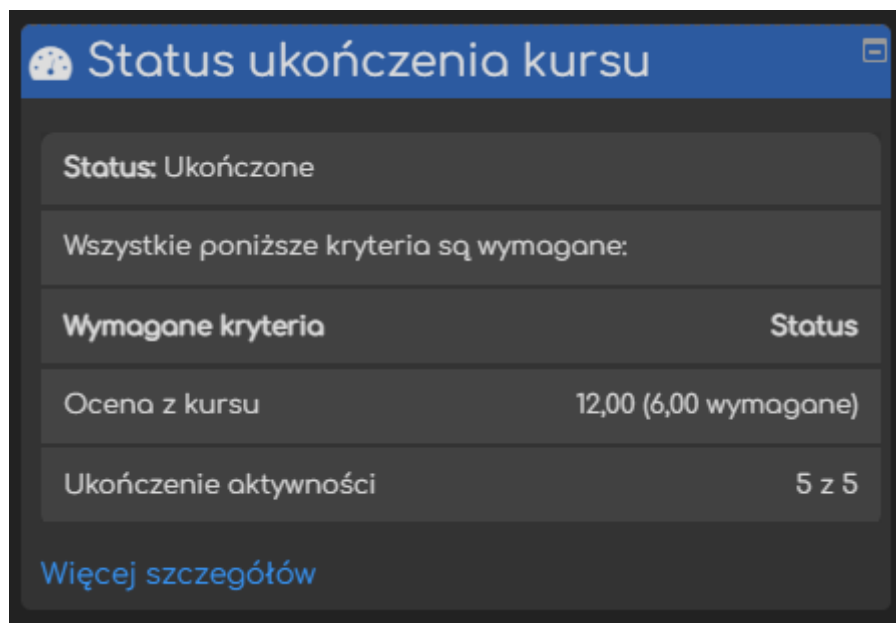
Status ukończenia kursu

**Status:** Ukończone

Wszystkie poniższe kryteria są wymagane:

| Wymagane kryteria | Status |
|---|---|
| Ocena z kursu | 12,00 (6,00 wymagane) |
| Ukończenie aktywności | 5 z 5 |

Więcej szczegółów